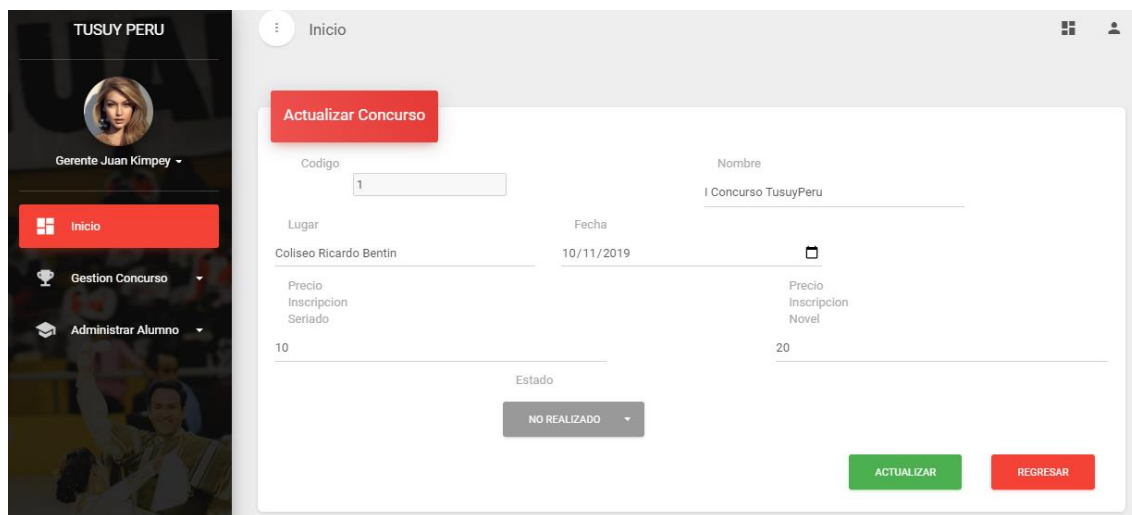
TUSUY PERU

Gerente Juan Kimpey

Inicio

Gestion Concurso

Administrar Alumno

Inicio

Actualizar Concurso

Codigo
1

Nombre
I Concurso TusuyPeru

Lugar
Coliseo Ricardo Bentin

Fecha
10/11/2019

Precio Inscripcion Seriado
10

Precio Inscripcion Novel
20

Estado
NO REALIZADO

ACTUALIZAR

REGRESAR